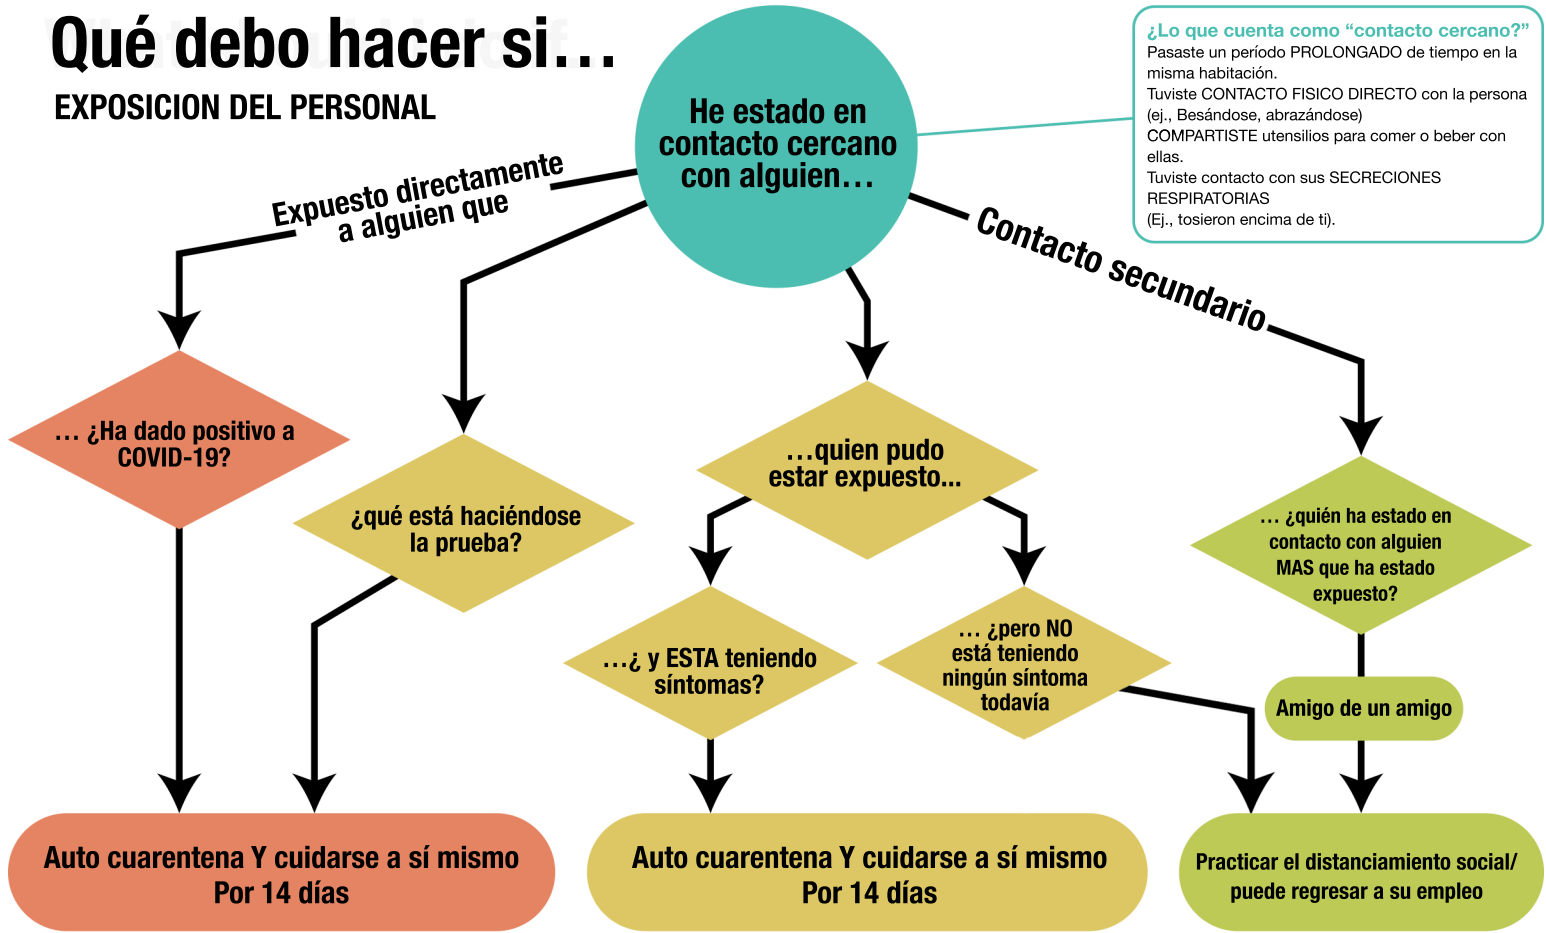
Qué debo hacer si…

EXPOSICION DEL PERSONAL

He estado en contacto cercano con alguien…

¿Lo que cuenta como “contacto cercano?”
Pasaste un período PROLONGADO de tiempo en la misma habitación.
Tuviste CONTACTO FISICO DIRECTO con la persona (ej., Besándose, abrazándose)
COMPARTISTE utensilios para comer o beber con ellas.
Tuviste contacto con sus SECRECIONES RESPIRATORIAS
(Ej., tosieron encima de ti).

Expuesto directamente a alguien que

Contacto secundario

… ¿Ha dado positivo a COVID-19?

¿qué está haciéndose la prueba?

…quien pudo estar expuesto...

… ¿quién ha estado en contacto con alguien MAS que ha estado expuesto?

…¿ y ESTA teniendo síntomas?

… ¿pero NO está teniendo ningún síntoma todavía

Amigo de un amigo

Auto cuarentena Y cuidarse a sí mismo Por 14 días

Auto cuarentena Y cuidarse a sí mismo Por 14 días

Practicar el distanciamiento social/ puede regresar a su empleo